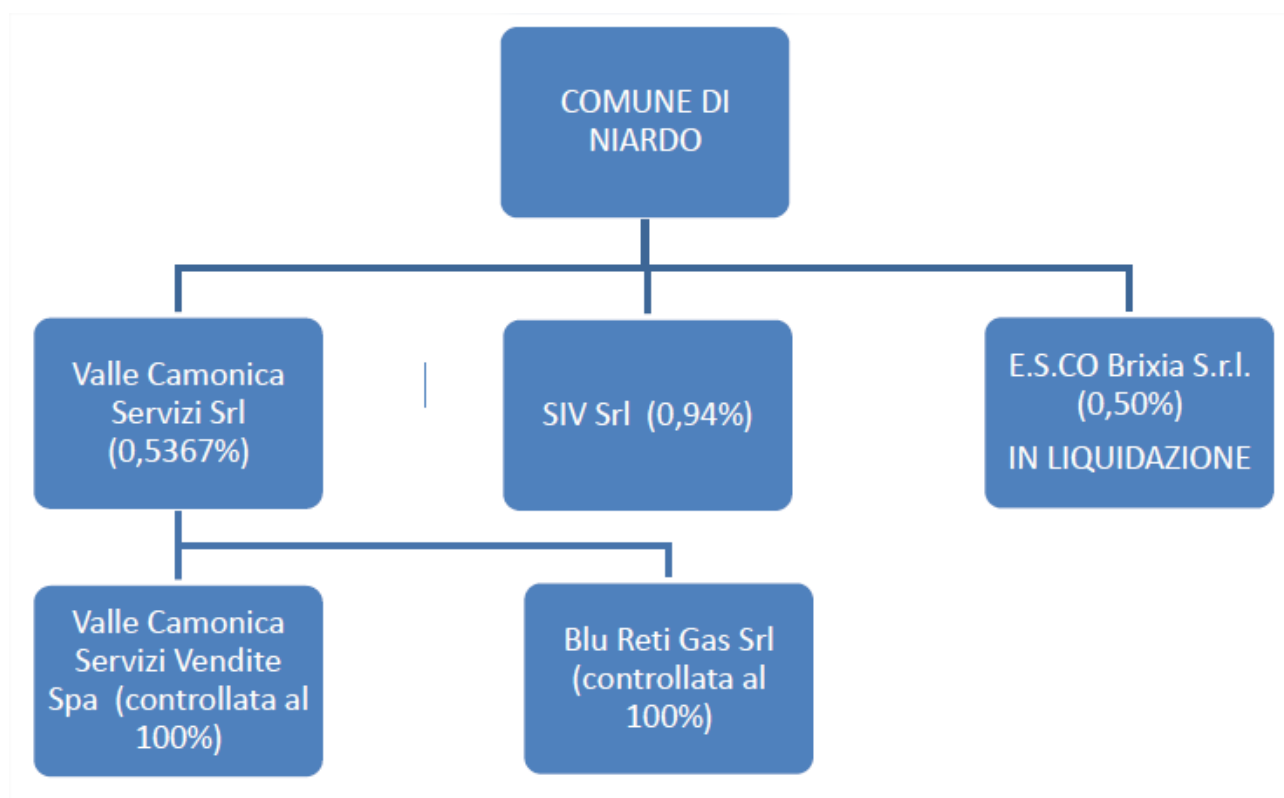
COMUNE DI NIARDO

Valle Camonica Servizi Srl (0,5367%)

SIV Srl (0,94%)

E.S.CO Brixia S.r.l. (0,50%)
IN LIQUIDAZIONE

Valle Camonica Servizi Vendite Spa (controllata al 100%)

Blu Reti Gas Srl (controllata al 100%)